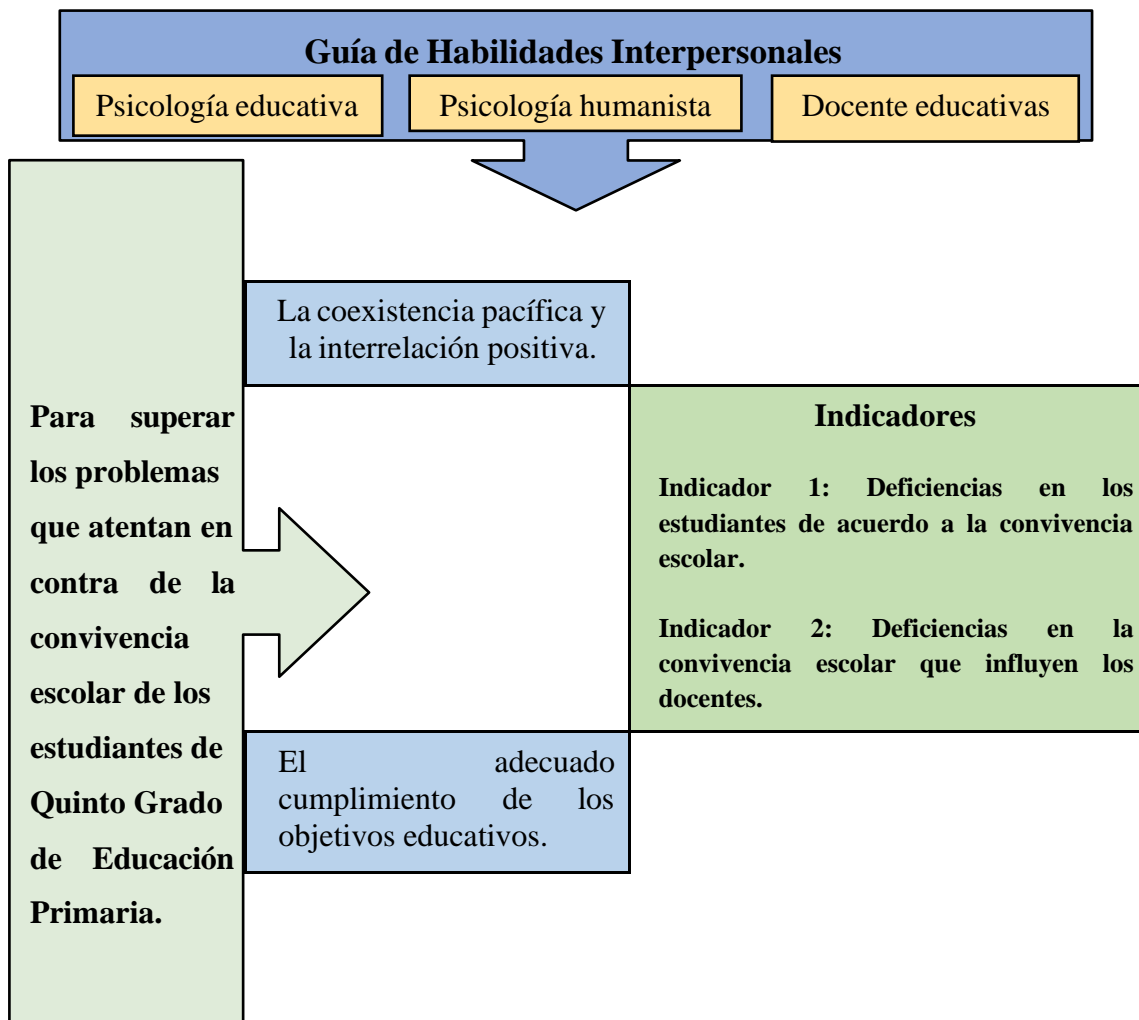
Guía de Habilidades Interpersonales

Psicología educativa

Psicología humanista

Docente educativas

Para superar los problemas que atentan en contra de la convivencia escolar de los estudiantes de Quinto Grado de Educación Primaria.

La coexistencia pacífica y la interrelación positiva.

Indicadores

Indicador 1: Deficiencias en los estudiantes de acuerdo a la convivencia escolar.

Indicador 2: Deficiencias en la convivencia escolar que influyen los docentes.

El adecuado cumplimiento de los objetivos educativos.